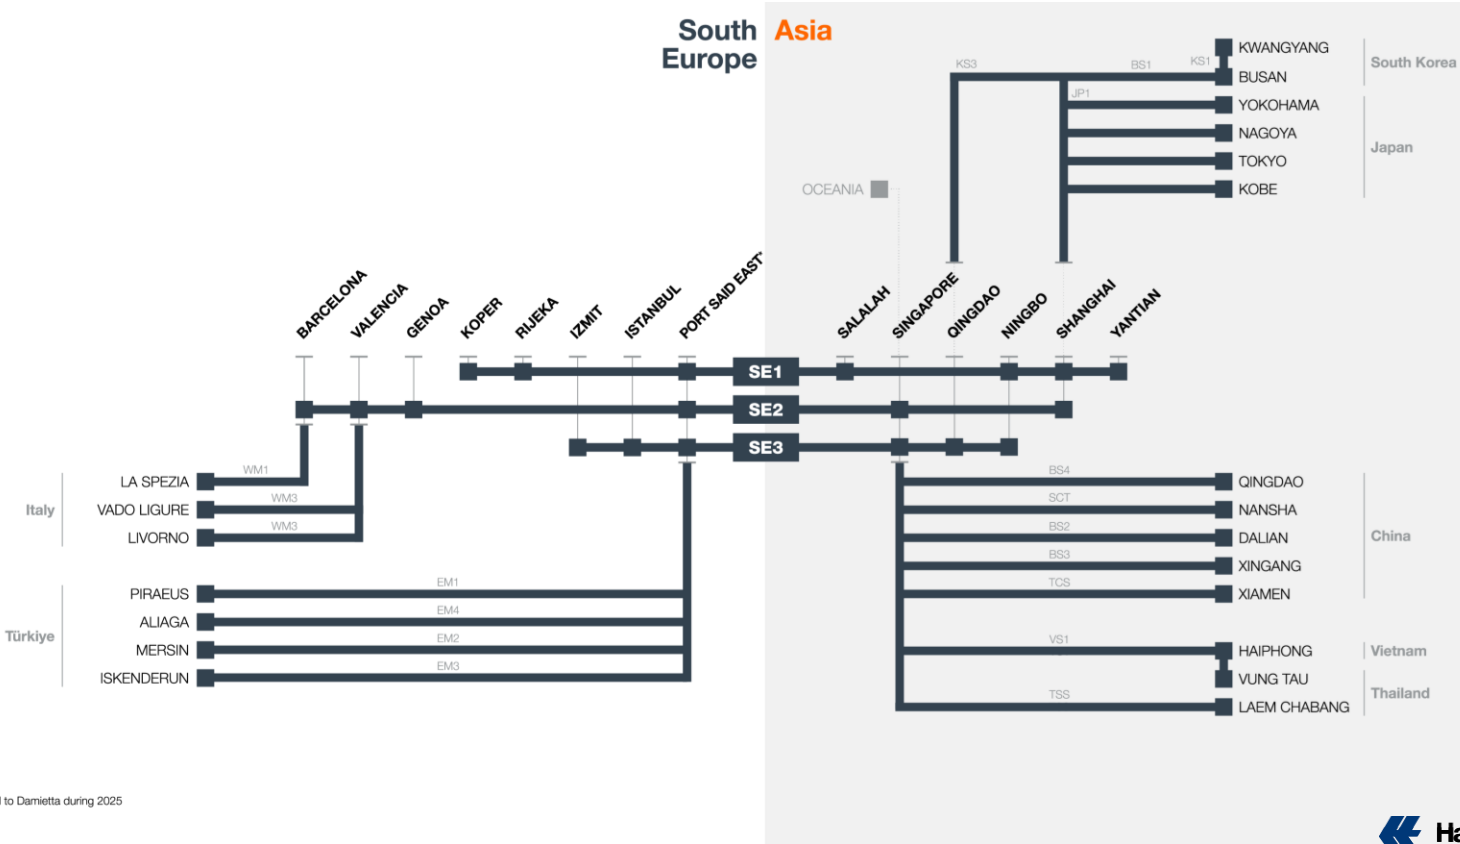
South Europe

Asia

KWANGYANG
BUSAN
South Korea
KS3
BS1
KS1
JP1
YOKOHAMA
NAGOYA
TOKYO
KOBE
Japan
OCEANIA

BARCELONA
VALENCIA
GENOA
KOPER
RIJEKA
IZMIT
ISTANBUL
PORT SAID EAST
SALALAH
SINGAPORE
QINGDAO
NINGBO
SHANGHAI
YANTIAN

SE1
SE2
SE3

Italy
LA SPEZIA
WM1
VADO LIGURE
WM3
LIVORNO
WM3

Türkiye
PIRAEUS
EM1
ALIAGA
EM4
MERSIN
EM2
ISKENDERUN
EM3

BS4
QINGDAO
SCT
NANSHA
BS2
DALIAN
BS3
XINGANG
TCS
XIAMEN
China
VS1
HAIPHONG
Vietnam
VUNG TAU
Thailand
TSS
LAEM CHABANG

l to Damietta during 2025

Ha